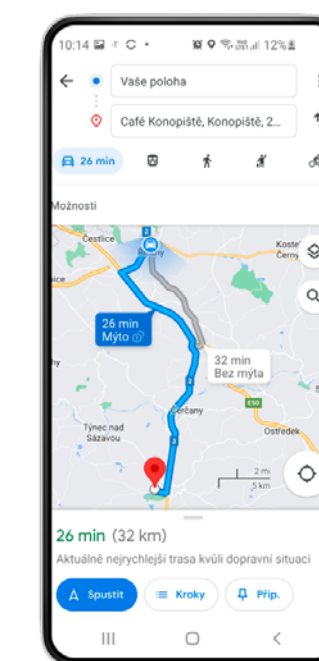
10:14 12%

Vaše poloha

Café Konopiště, Konopiště, 2...

26 min

Možnosti

Čestlice

Kostel
Černý

26 min
Mýto

32 min
Bez mýta

Benešov... Čerčany

Týnec nad Sázavou

Ostředek

E50

2 mi
5 km

2

3

26 min (32 km)

Aktuálně nejrychlejší trasa kvůli dopravní situaci

Spustit

Kroky

Přip.